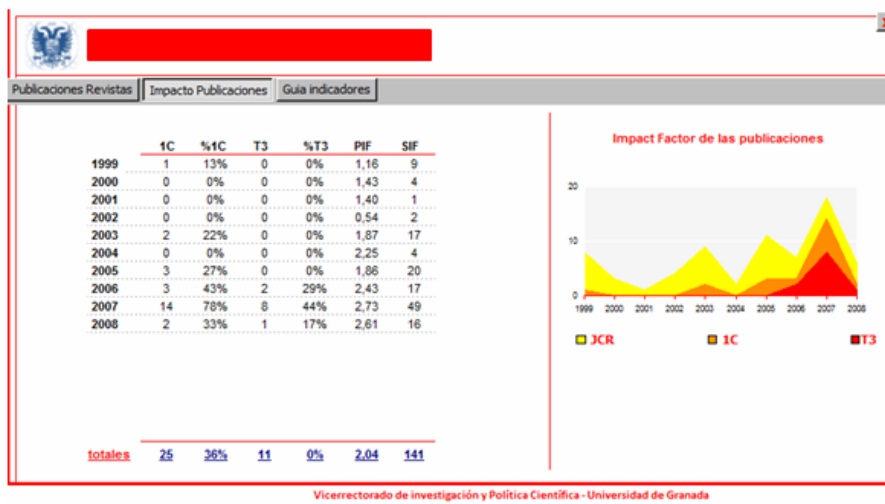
Publicaciones Revistas | Impacto Publicaciones | Guia indicadores

| | 1C | %1C | T3 | %T3 | PIF | SIF |
|---|---|---|---|---|---|---|
| 1999 | 1 | 13% | 0 | 0% | 1,16 | 9 |
| 2000 | 0 | 0% | 0 | 0% | 1,43 | 4 |
| 2001 | 0 | 0% | 0 | 0% | 1,40 | 1 |
| 2002 | 0 | 0% | 0 | 0% | 0,54 | 2 |
| 2003 | 2 | 22% | 0 | 0% | 1,87 | 17 |
| 2004 | 0 | 0% | 0 | 0% | 2,25 | 4 |
| 2005 | 3 | 27% | 0 | 0% | 1,86 | 20 |
| 2006 | 3 | 43% | 2 | 29% | 2,43 | 17 |
| 2007 | 14 | 78% | 8 | 44% | 2,73 | 49 |
| 2008 | 2 | 33% | 1 | 17% | 2,61 | 16 |
| totales | 25 | 36% | 11 | 0% | 2,04 | 141 |

Impact Factor de las publicaciones

20
10
0
1999 2000 2001 2002 2003 2004 2005 2006 2007 2008

JCR 1C T3

Vicerrectorado de investigación y Política Científica - Universidad de Granada